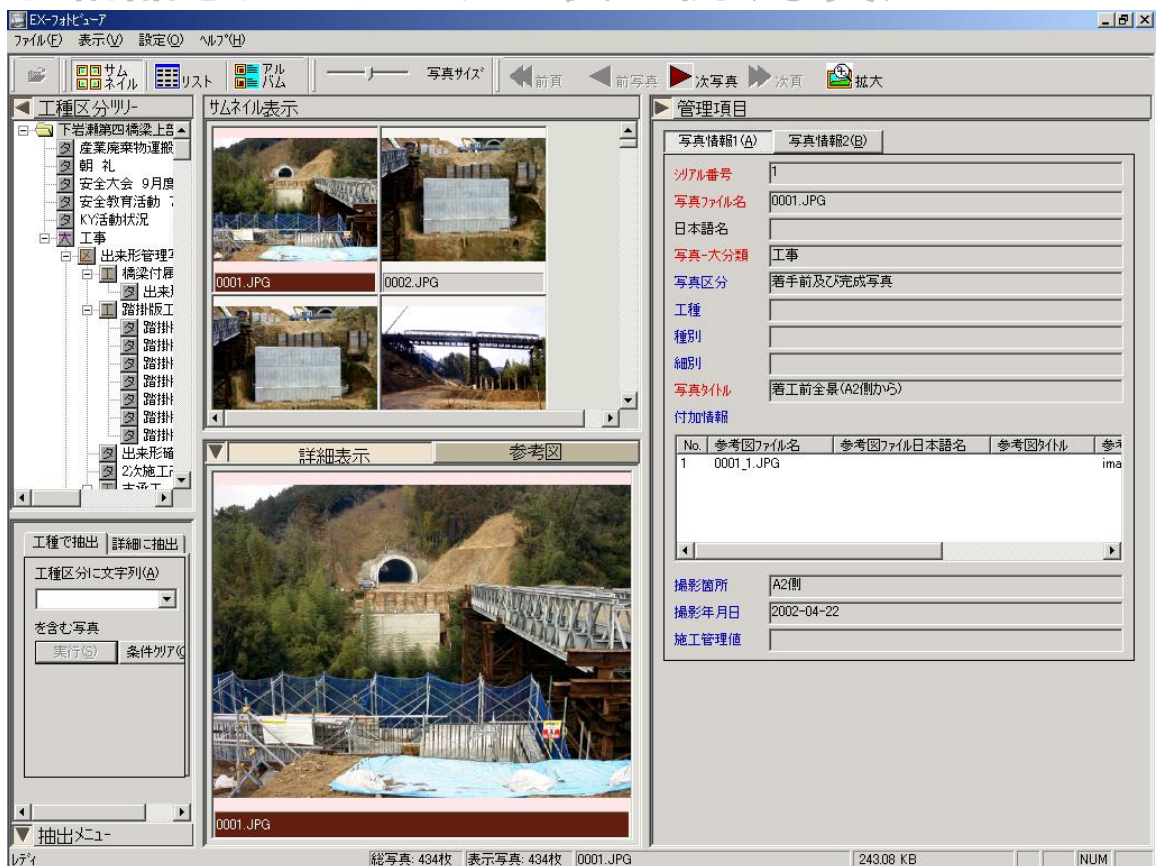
EX-フォトビューア
ファイル(F) 表示(V) 設定(O) ヘルプ(H)
サムネイル リスト アルバム 写真サイズ 前頁 前写真 次写真 次頁 拡大

工種区分ツリー
下岩瀬第四橋梁上部
夕 産業廃棄物運搬
夕 朝 礼
夕 安全大会 9月度
夕 安全教育活動 7
夕 KY活動状況
大 工事
区 出来形管理
工 橋梁付属
夕 出来
工 踏掛版工
夕 踏掛
夕 踏掛
夕 踏掛
夕 踏掛
夕 踏掛
夕 踏掛
夕 踏掛
夕 出来形補
夕 2次施工
工 支承工

サムネイル表示
0001.JPG
0002.JPG

詳細表示 参考図
0001.JPG

工種で抽出 詳細に抽出
工種区分に文字列(A)
を含む写真
実行(S) 条件クリア(C
抽出メニュー

管理項目
写真情報1(A) 写真情報2(B)
シリアル番号 1
写真ファイル名 0001.JPG
日本語名
写真-大分類 工事
写真区分 着手前及び完成写真
工種
種別
細別
写真タイトル 着工前全景(A2側から)
付加情報

| No. | 参考図ファイル名 | 参考図ファイル日本語名 | 参考図タイトル | 参考 |
|---|---|---|---|---|
| 1 | 0001_1.JPG | | | ima |

撮影箇所 A2側
撮影年月日 2002-04-22
施工管理値

レディ 総写真: 434枚 表示写真: 434枚 0001.JPG 243.08 KB NUM